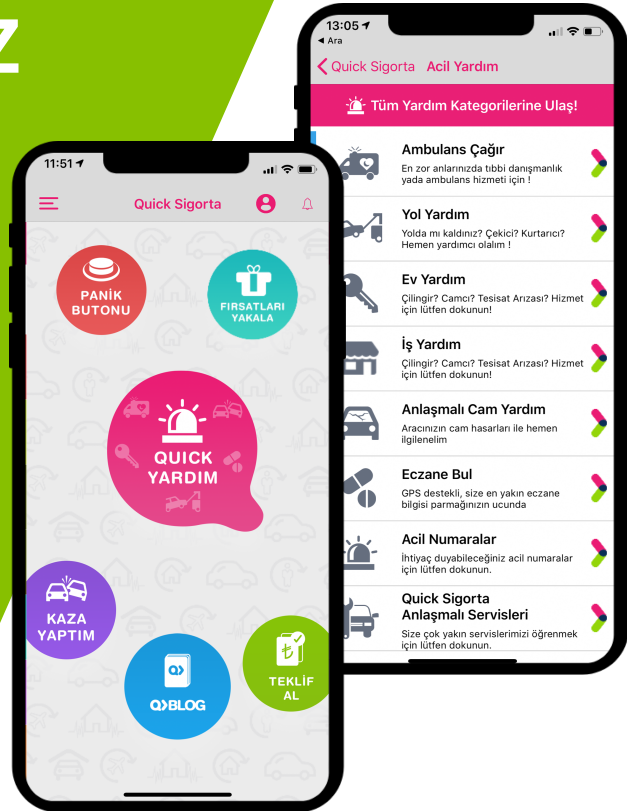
Z

13:05
◀ Ara
Quick Sigorta Acil Yardım

Tüm Yardım Kategorilerine Ulaş!

Ambulans Çağır
En zor anlarınızda tıbbi danışmanlık yada ambulans hizmeti için !

Yol Yardım
Yolda mı kaldınız? Çekici? Kurtarıcı? Hemen yardımcı olalım !

Ev Yardım
Çilingir? Camcı? Tesisat Arızası? Hizmet için lütfen dokunun!

İş Yardım
Çilingir? Camcı? Tesisat Arızası? Hizmet için lütfen dokunun!

Anlaşmalı Cam Yardım
Aracınızın cam hasarları ile hemen ilgilenelim

Eczane Bul
GPS destekli, size en yakın eczane bilgisi parmağınızın ucunda

Acil Numaralar
İhtiyaç duyabileceğiniz acil numaralar için lütfen dokunun.

Quick Sigorta Anlaşmalı Servisleri
Size çok yakın servislerimizi öğrenmek için lütfen dokunun.

11:51
Quick Sigorta

PANİK BUTONU

FIRSATLARI YAKALA

QUICK YARDIM

KAZA YAPTIM

BLOG

TEKLİF AL